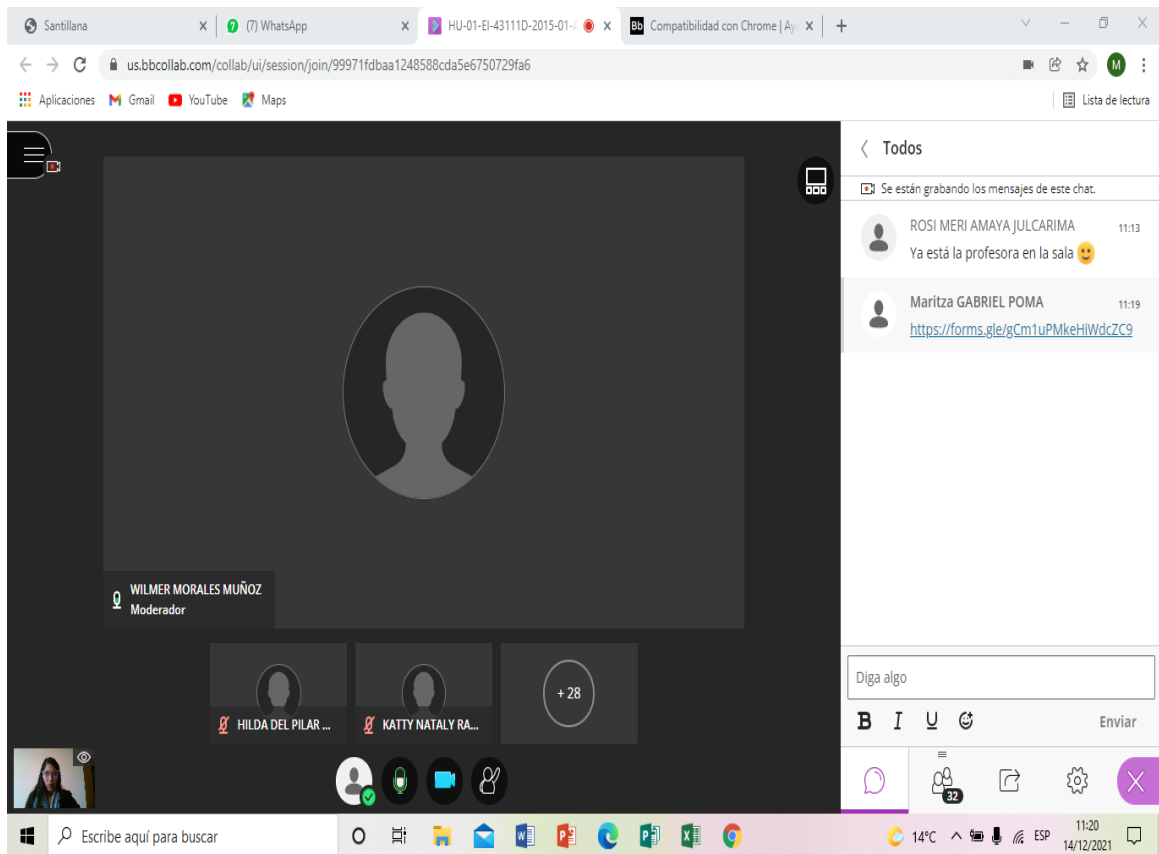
Santillana
(7) WhatsApp
HU-01-EI-43111D-2015-01-
Compatibilidad con Chrome | Ay
us.bbcollab.com/collab/ui/session/join/99971fdbaa1248588cda5e6750729fa6
Aplicaciones Gmail YouTube Maps
Lista de lectura

Todos
Se están grabando los mensajes de este chat.
ROSI MERI AMAYA JULCARIMA 11:13
Ya está la profesora en la sala
Maritza GABRIEL POMA 11:19
https://forms.gle/gCm1uPMkeHiWdcZC9

WILMER MORALES MUÑOZ
Moderador
HILDA DEL PILAR ...
KATTY NATALY RA...
+ 28

Diga algo
B I U
Enviar
32

Escribe aquí para buscar
14°C ESP 11:20 14/12/2021